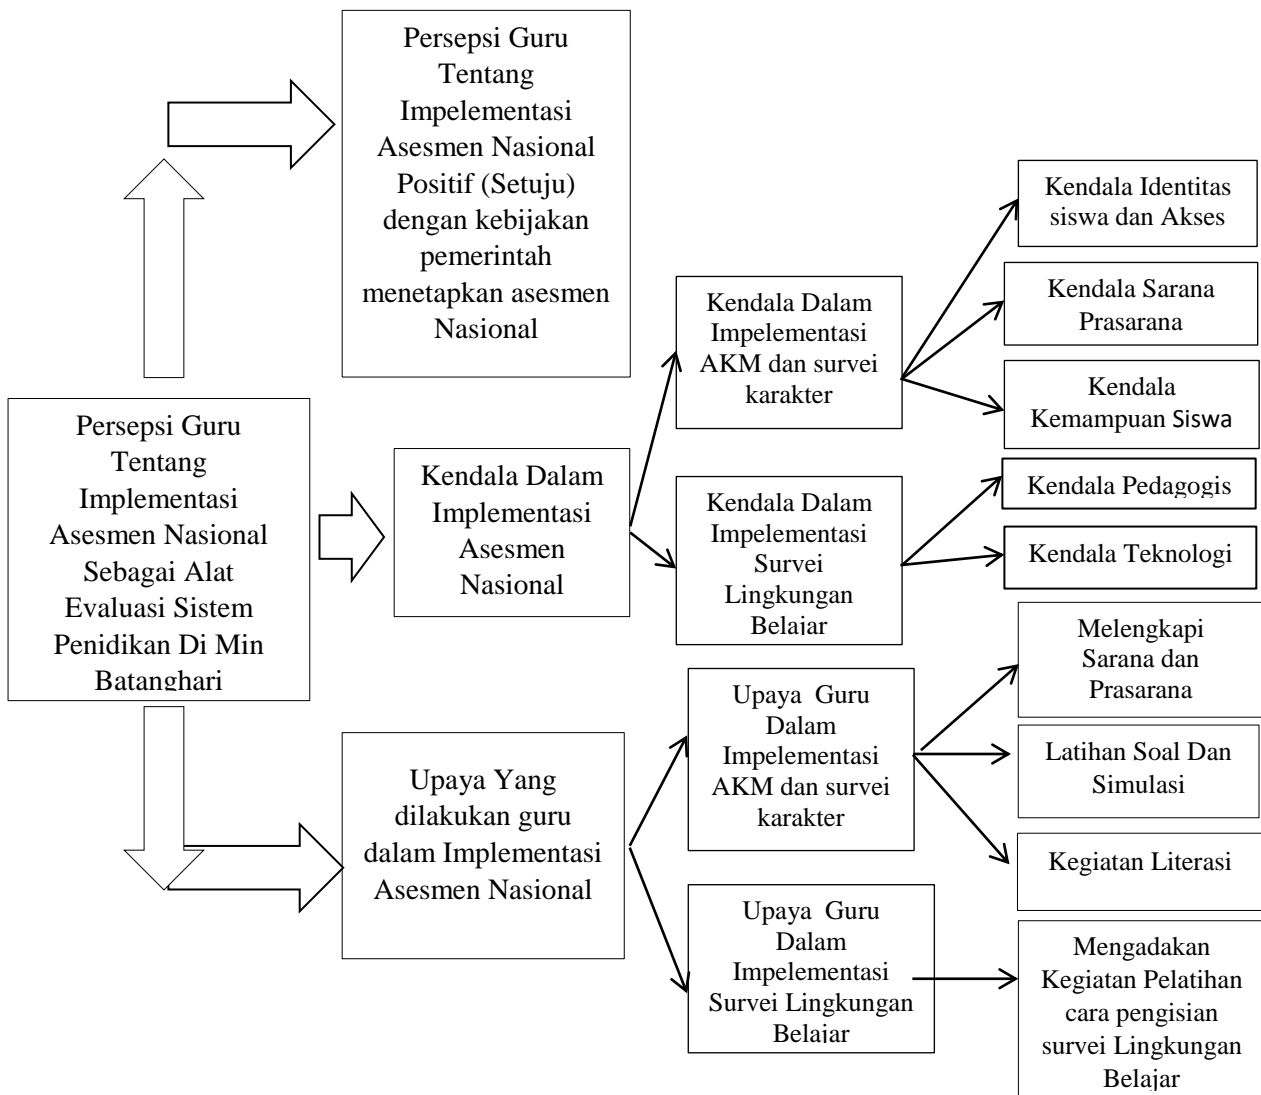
Persepsi Guru Tentang Impelementasi Asesmen Nasional Positif (Setuju) dengan kebijakan pemerintah menetapkan asesmen Nasional

Persepsi Guru Tentang Implementasi Asesmen Nasional Sebagai Alat Evaluasi Sistem Penidikan Di Min Batanghari

Kendala Dalam Implementasi Asesmen Nasional

Kendala Dalam Impelementasi AKM dan survei karakter

Kendala Identitas siswa dan Akses

Kendala Sarana Prasarana

Kendala Kemampuan Siswa

Kendala Dalam Impelementasi Survei Lingkungan Belajar

Kendala Pedagogis

Kendala Teknologi

Upaya Yang dilakukan guru dalam Implementasi Asesmen Nasional

Upaya Guru Dalam Impelementasi AKM dan survei karakter

Melengkapi Sarana dan Prasarana

Latihan Soal Dan Simulasi

Kegiatan Literasi

Upaya Guru Dalam Impelementasi Survei Lingkungan Belajar

Mengadakan Kegiatan Pelatihan cara pengisian survei Lingkungan Belajar